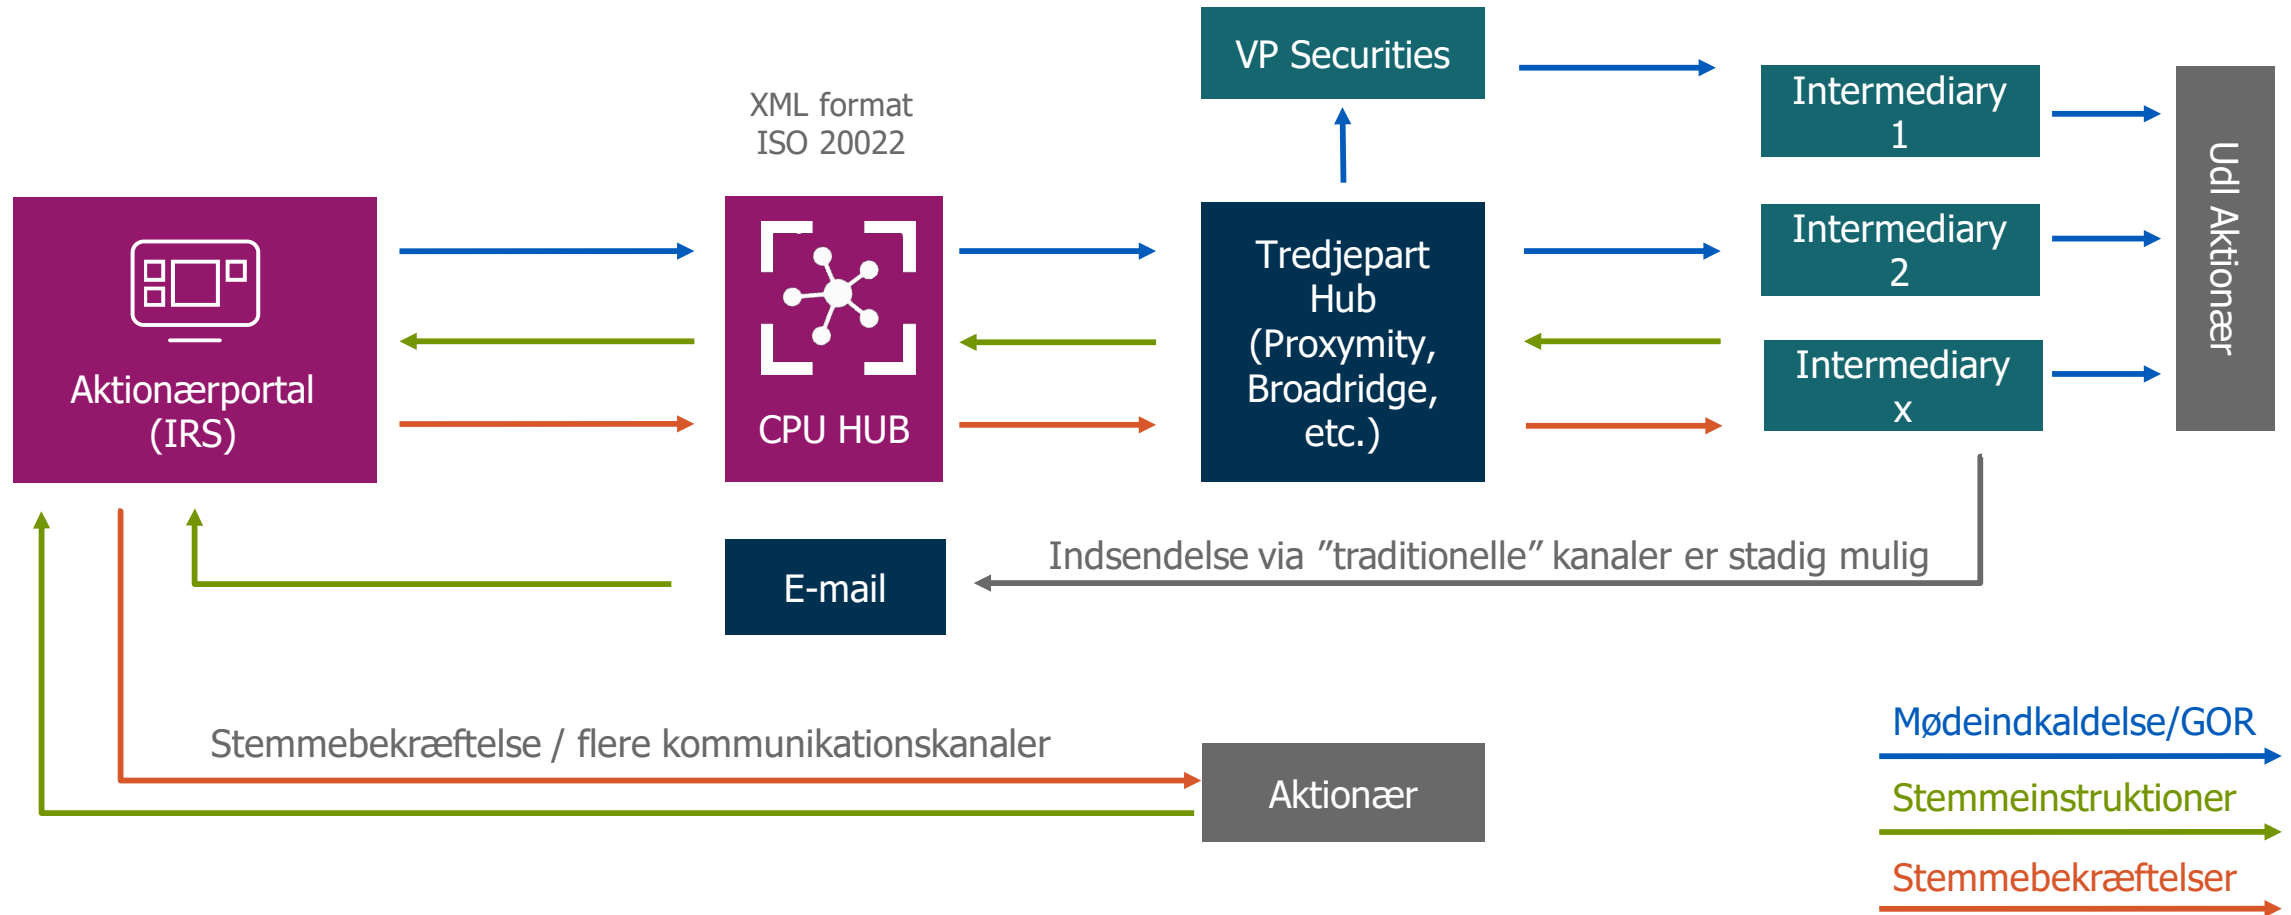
VP Securities

XML format
ISO 20022

Intermediary 1

Intermediary 2

Intermediary x

Udl Aktionær

Aktionærportal (IRS)

CPU HUB

Tredjepart Hub (Proxymity, Broadridge, etc.)

E-mail

Indsendelse via ”traditionelle” kanaler er stadig mulig

Stemmebekræftelse / flere kommunikationskanaler

Aktionær

Mødeindkaldelse/GOR

Stemmeinstruktioner

Stemmebekræftelser